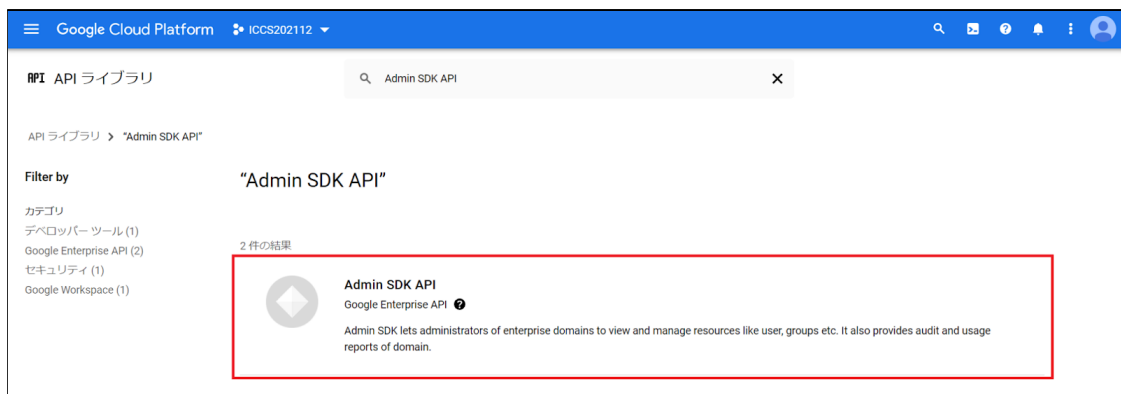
Google Cloud Platform ICCS202112

API API ライブラリ

Admin SDK API

API ライブラリ > "Admin SDK API"

Filter by

カテゴリ
デベロッパー ツール (1)
Google Enterprise API (2)
セキュリティ (1)
Google Workspace (1)

"Admin SDK API"

2 件の結果

Admin SDK API
Google Enterprise API

Admin SDK lets administrators of enterprise domains to view and manage resources like user, groups etc. It also provides audit and usage reports of domain.